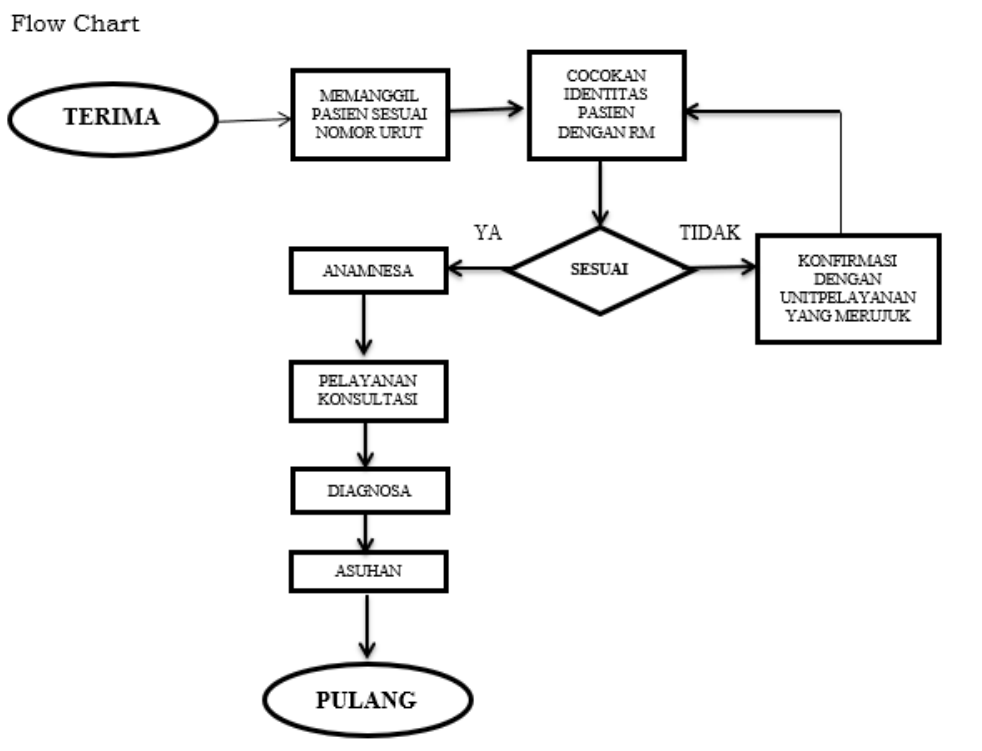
Flow Chart

TERIMA

MEMANGGIL PASIEN SESUAI NOMOR URUT

COCOKAN IDENTITAS PASIEN DENGAN RM

YA

TIDAK

SESUAI

ANAMNESA

KONFIRMASI DENGAN UNITPELAYANAN YANG MERUJUK

PELAYANAN KONSULTASI

DIAGNOSA

ASUHAN

PULANG